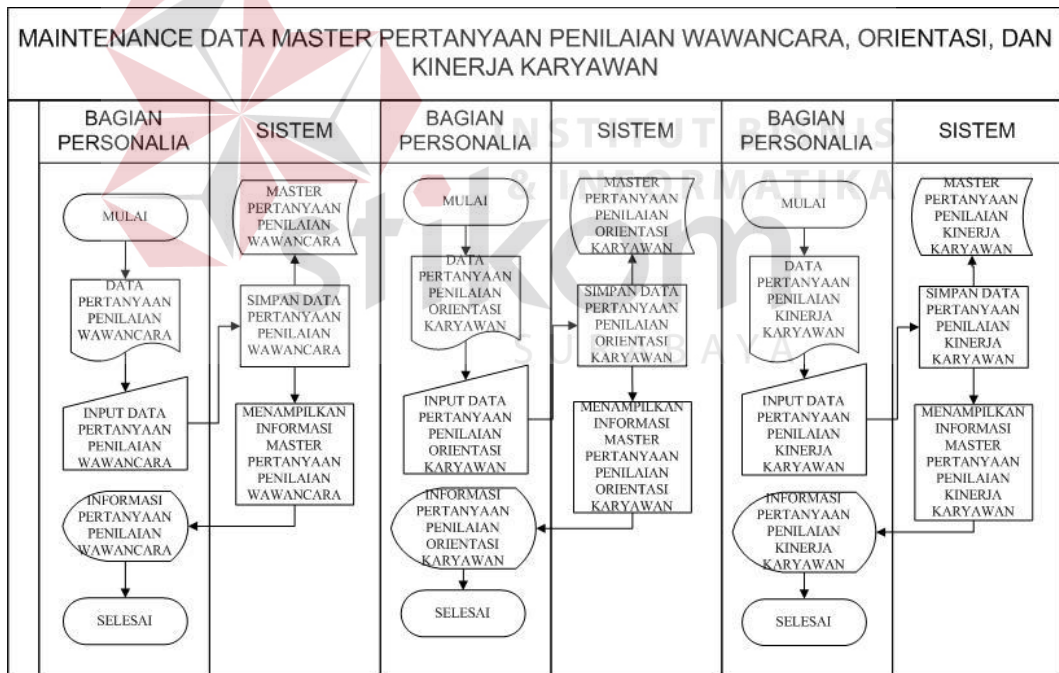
MAINTENANCE DATA MASTER PERTANYAAN PENILAIAN WAWANCARA, ORIENTASI, DAN KINERJA KARYAWAN

| BAGIAN PERSONALIA | SISTEM | BAGIAN PERSONALIA | SISTEM | BAGIAN PERSONALIA | SISTEM |
|---|---|---|---|---|---|

INSTITUT BISNIS & INFORMATIKA

stikom

SURABAYA

MULAI

DATA PERTANYAAN PENILAIAN WAWANCARA

INPUT DATA PERTANYAAN PENILAIAN WAWANCARA

INFORMASI PERTANYAAN PENILAIAN WAWANCARA

SELESAI

MASTER PERTANYAAN PENILAIAN WAWANCARA

SIMPAN DATA PERTANYAAN PENILAIAN WAWANCARA

MENAMPILKAN INFORMASI MASTER PERTANYAAN PENILAIAN WAWANCARA

MULAI

DATA PERTANYAAN PENILAIAN ORIENTASI KARYAWAN

INPUT DATA PERTANYAAN PENILAIAN ORIENTASI KARYAWAN

INFORMASI PERTANYAAN PENILAIAN ORIENTASI KARYAWAN

SELESAI

MASTER PERTANYAAN PENILAIAN ORIENTASI KARYAWAN

SIMPAN DATA PERTANYAAN PENILAIAN ORIENTASI KARYAWAN

MENAMPILKAN INFORMASI MASTER PERTANYAAN PENILAIAN ORIENTASI KARYAWAN

MULAI

DATA PERTANYAAN PENILAIAN KINERJA KARYAWAN

INPUT DATA PERTANYAAN PENILAIAN KINERJA KARYAWAN

INFORMASI PERTANYAAN PENILAIAN KINERJA KARYAWAN

SELESAI

MASTER PERTANYAAN PENILAIAN KINERJA KARYAWAN

SIMPAN DATA PERTANYAAN PENILAIAN KINERJA KARYAWAN

MENAMPILKAN INFORMASI MASTER PERTANYAAN PENILAIAN KINERJA KARYAWAN